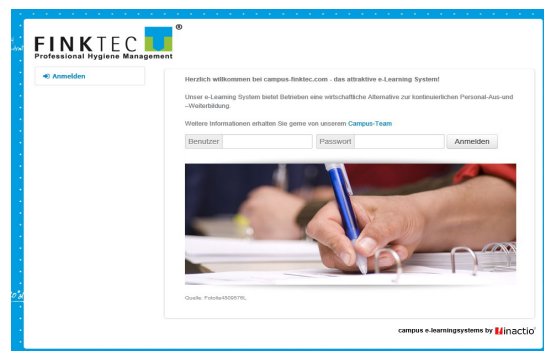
FINKTEC®
Professional Hygiene Management

Anmelden

Herzlich willkommen bei campus.finktec.com - das attraktive e-Learning System!

Unser e-Learning System bietet Betrieben eine wirtschaftliche Alternative zur kontinuierlichen Personal-Aus-und –Weiterbildung.

Weitere Informationen erhalten Sie gerne von unserem Campus-Team

Benutzer
Passwort
Anmelden

Quelle: Fotolia4005R76L

campus e-learningsystems by inactio